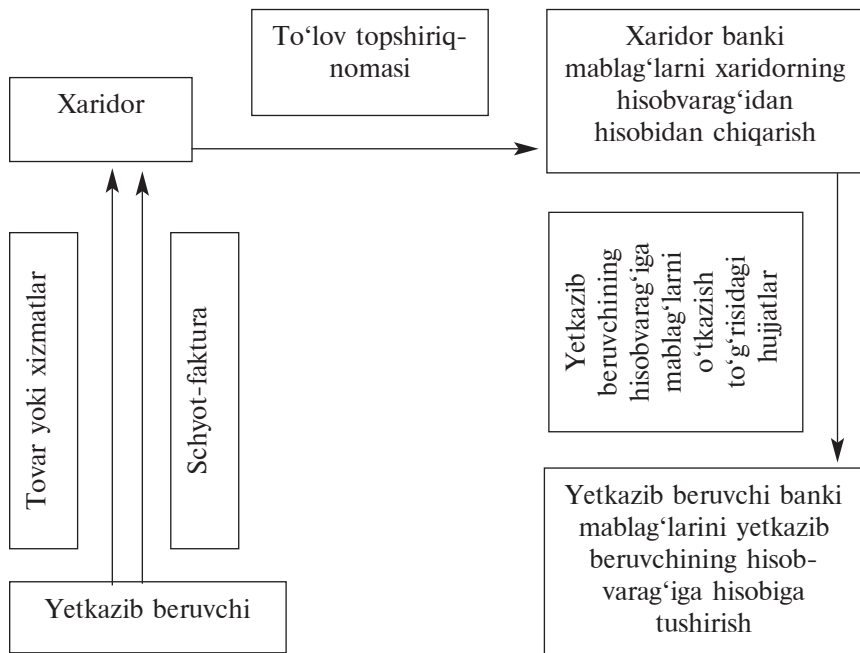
Xaridor

To‘lov topshiriqnomasi

Xaridor banki mablag‘larni xaridorning hisobvarag‘idan hisobidan chiqarish

Tovar yoki xizmatlar

Schyot-faktura

Yetkazib beruvchining hisobvarag‘iga mablag‘larni o‘tkazish to‘g‘risidagi hujjatlar

Yetkazib beruvchi

Yetkazib beruvchi banki mablag‘larini yetkazib beruvchining hisobvarag‘iga hisobiga tushirish